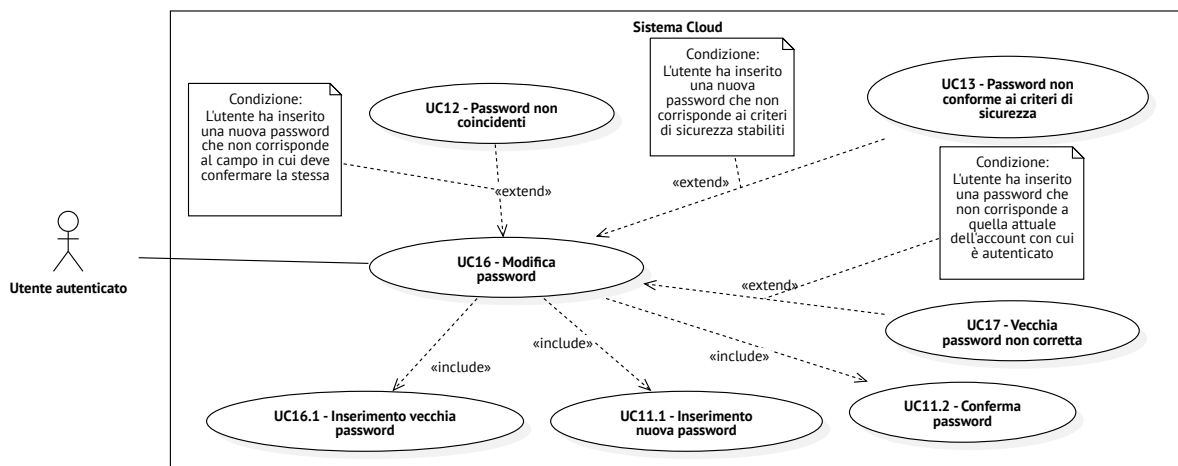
Sistema Cloud

Condizione:
L'utente ha inserito una nuova password che non corrisponde al campo in cui deve confermare la stessa

UC12 - Password non coincidenti

Condizione:
L'utente ha inserito una nuova password che non corrisponde ai criteri di sicurezza stabiliti

UC13 - Password non conforme ai criteri di sicurezza

«extend»

«extend»

Condizione:
L'utente ha inserito una password che non corrisponde a quella attuale dell'account con cui è autenticato

Utente autenticato

UC16 - Modifica password

«extend»

UC17 - Vecchia password non corretta

«include»

«include»

«include»

UC16.1 - Inserimento vecchia password

UC11.1 - Inserimento nuova password

UC11.2 - Conferma password